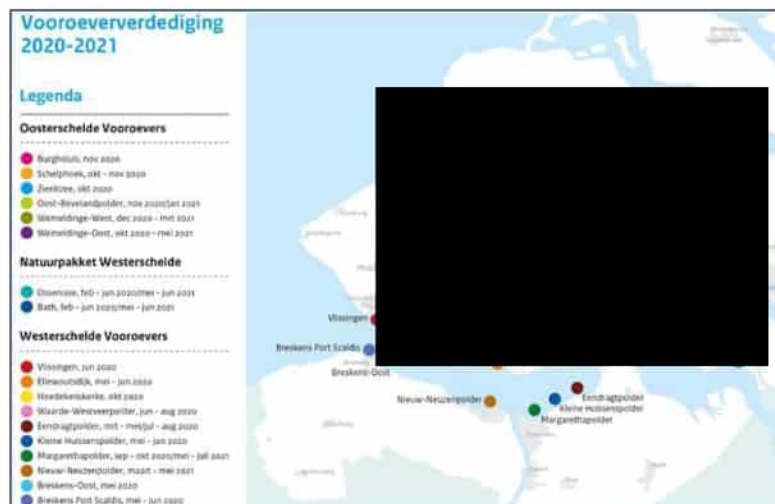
Vooroeververdediging 2020-2021

Legenda

Oosterschelde Vooroevers

Burghsluis, nov 2020
Schelphoek, okt - nov 2020
Zierikzee, okt 2020
Oost-Bevelandpolder, nov 2020/jan 2021
Wemeldinge-West, dec 2020 - mrt 2021
Wemeldinge-Oost, okt 2020 - mei 2021

Natuurpakket Westerschelde

Ossenisse, feb - jun 2020/mei - jun 2021
Bath, feb - jun 2020/mei - jun 2021

Westerschelde Vooroevers

Vlissingen, jun 2020
Ellewoutsdijk, mei - jun 2020
Hoedekenskerke, okt 2020
Waarde-Westveerpolder, jun - aug 2020
Eendragtpolder, mrt - mei/jul - aug 2020
Kleine Huissenspolder, mei - jun 2020
Margarethapolder, sep - okt 2020/mei - juli 2021
Nieuw-Neuzenpolder, maart - mei 2021
Breskens-Oost, mei 2020
Breskens Port Scaldis, mei - jun 2020

Vlissingen
Breskens Port Scaldis
Breskens-Oost
Nieuw-Neuzenpolder
Eendragtpolder
Kleine Huissenspolder
Margarethapolder